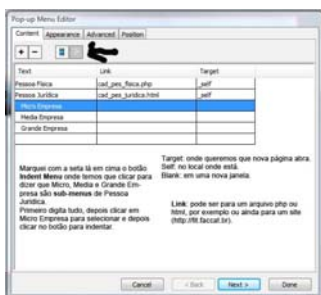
Pop-up Menu Editor

Content | Appearance | Advanced | Position

+ −

| Text | Link | Target |
|---|---|---|
| Pessoa Fisica | cad_pes_fisica.php | _self |
| Pessoa Juridica | cad_pes_juridica.html | _self |
| Micro Empresa | | |
| Media Empresa | | |
| Grande Empresa | | |

Marquei com a seta lá em cima o botão Indent Menu onde temos que clicar para dizer que Micro, Media e Grande Empresa são sub-menus de Pessoa Juridica.
Primeiro digita tudo, depois clicar em Micro Empresa para selecionar e depois clicar no botão para indentar.

Target: onde queremos que nova página abra.
Self: no local onde está.
Blank: em uma nova janela.

Link: pode ser para um arquivo php ou html, por exemplo ou ainda para um site (http://fit.faccat.br).

Cancel | < Back | Next > | Done